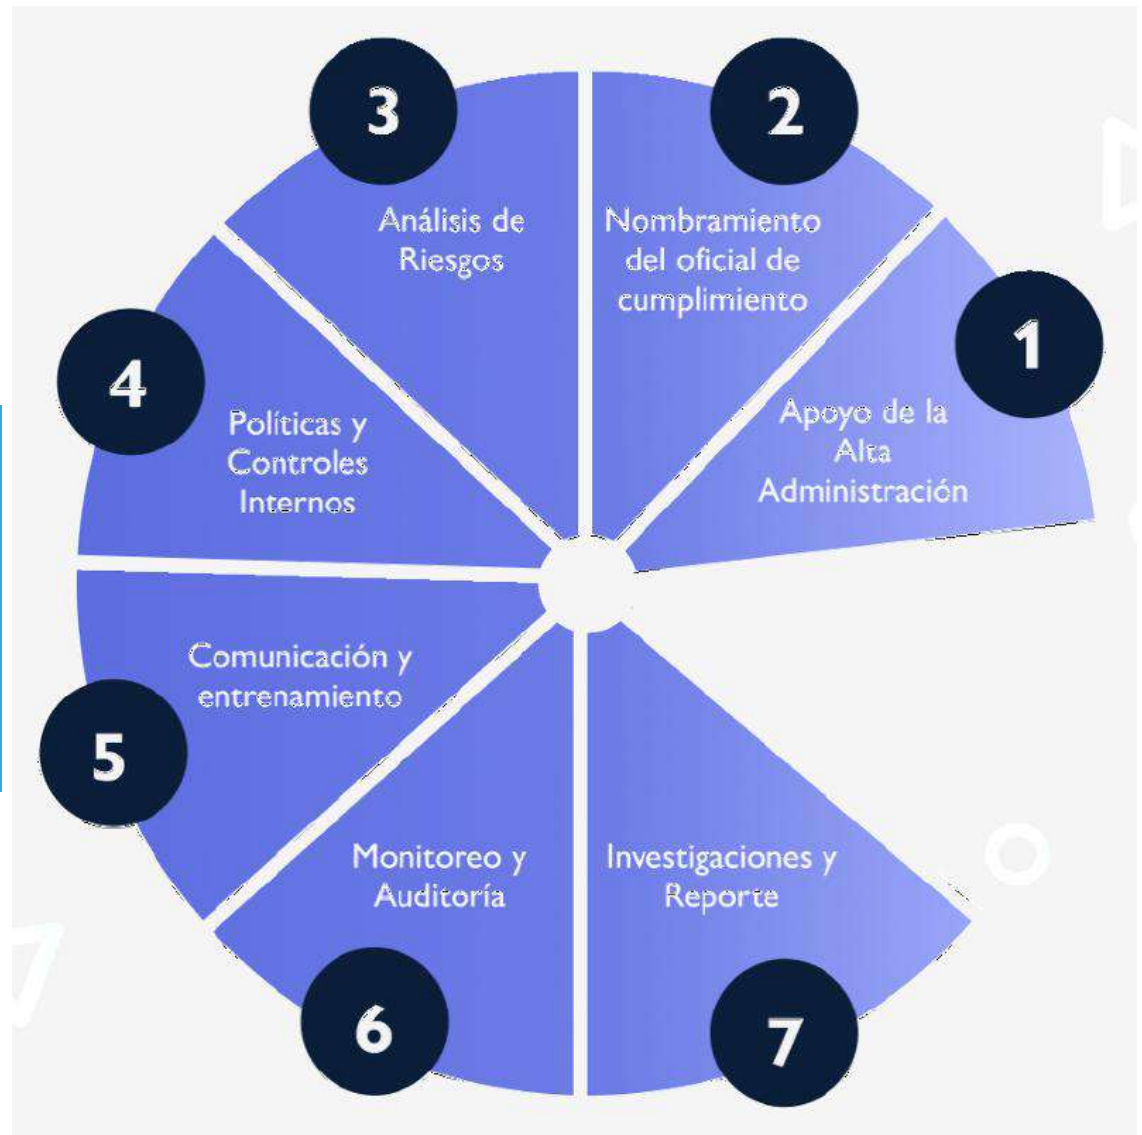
1
Apoyo de la Alta Administración

2
Nombramiento del oficial de cumplimiento

3
Análisis de Riesgos

4
Políticas y Controles Internos

5
Comunicación y entrenamiento

6
Monitoreo y Auditoría

7
Investigaciones y Reporte